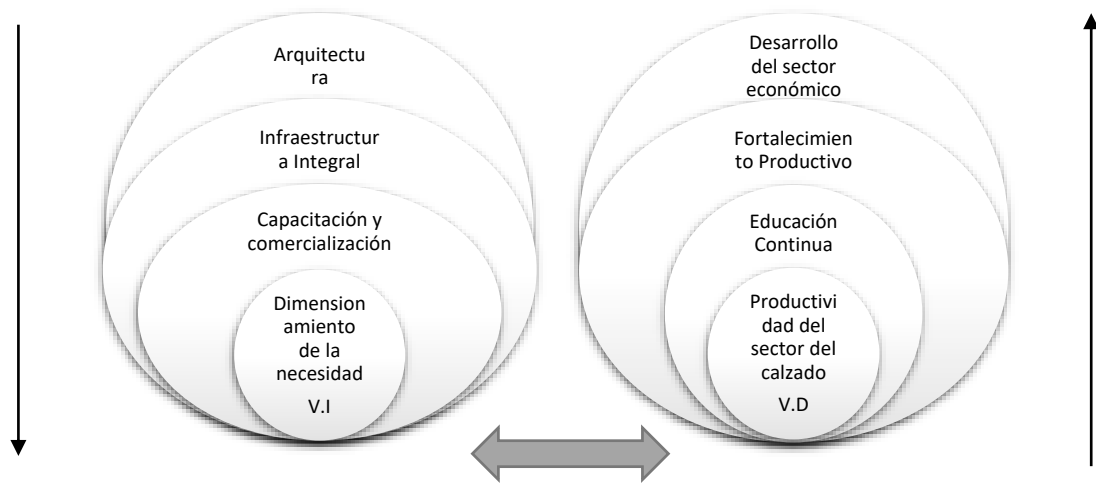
Arquitectura

Infraestructura Integral

Capacitación y comercialización

Dimensionamiento de la necesidad

V.I

Desarrollo del sector económico

Fortalecimiento Productivo

Educación Continua

Productividad del sector del calzado

V.D